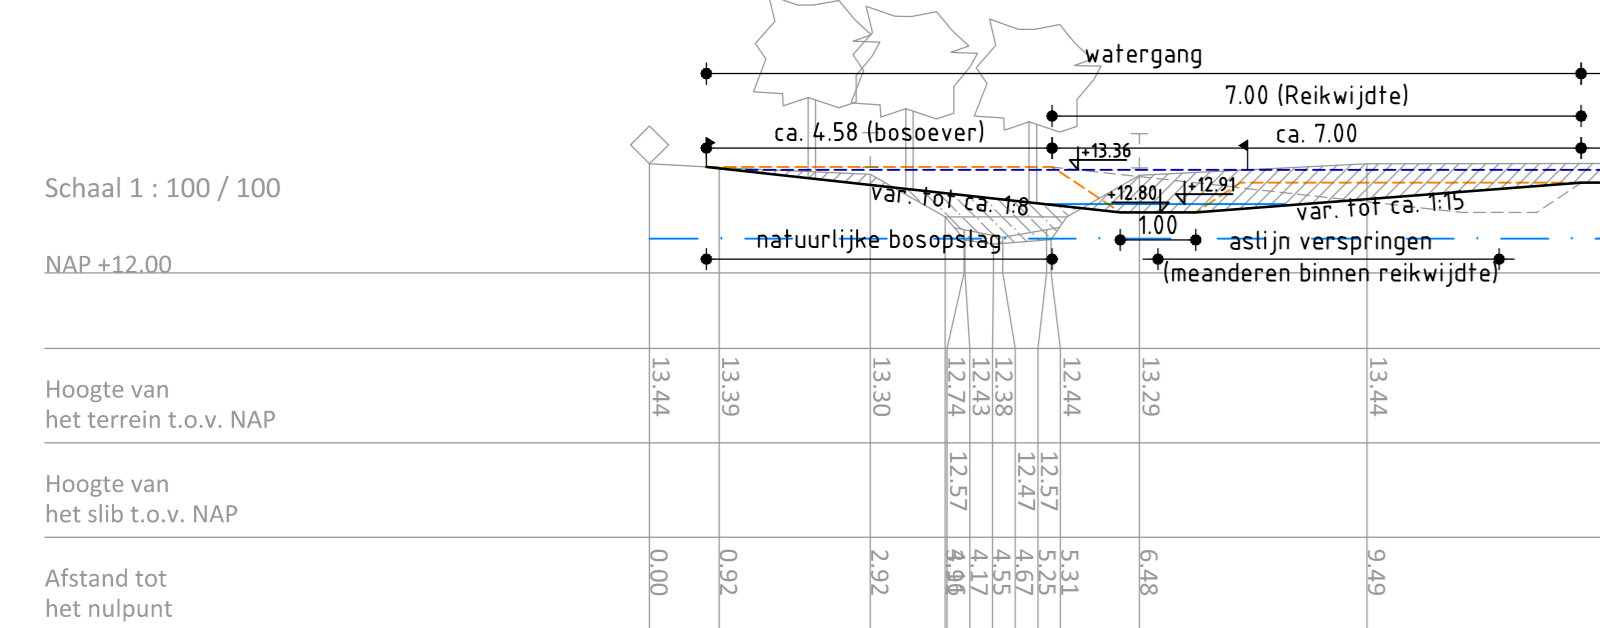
watergang

7.00 (Reikwijdte)

ca. 4.58 (bosoever)

ca. 7.00

+13.36

+12.80

+12.91

var. tot ca. 1:8

var. tot ca. 1:15

1.00

natuurlijke bosopslag

aslijn verspringen (meanderen binnen reikwijdte)

Schaal 1 : 100 / 100

NAP +12.00

| | | | | | | | | | | | |
|---|---|---|---|---|---|---|---|---|---|---|---|
| Hoogte van het terrein t.o.v. NAP | 13.44 | 13.39 | 13.30 | 12.74 | 12.43 | 12.38 | | | 12.44 | 13.29 | 13.44 |
| Hoogte van het slib t.o.v. NAP | | | | 12.57 | | | 12.47 | 12.57 | | | |
| Afstand tot het nulpunt | 0.00 | 0.92 | 2.92 | 3.96 | 4.17 | 4.55 | 4.67 | 5.25 | 5.31 | 6.48 | 9.49 |